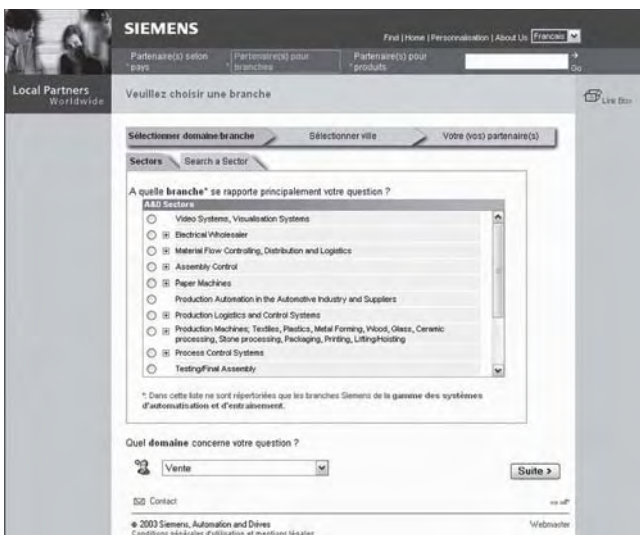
SIEMENS

Find | Home | Personnalisation | About Us Français

Partenaire(s) selon pays | Partenaire(s) pour branches | Partenaire(s) pour produits | Go

Local Partners Worldwide

Veuillez choisir une branche

Link Box

Sélectionner domaine branche | Sélectionner ville | Votre (vos) partenaire(s)

Sectors | Search a Sector

A quelle branche* se rapporte principalement votre question ?

A&D Sectors

Video Systems, Visualisation Systems

Electrical Wholesaler

Material Flow Controlling, Distribution and Logistics

Assembly Control

Paper Machines

Production Automation in the Automotive Industry and Suppliers

Production Logistics and Control Systems

Production Machines; Textiles, Plastics, Metal Forming, Wood, Glass, Ceramic processing, Stone processing, Packaging, Printing, Lifting/Hoisting

Process Control Systems

Testing/Final Assembly

* Dans cette liste ne sont répertoriées que les branches Siemens de la gamme des systèmes d'automatisation et d'entraînement.

Quel domaine concerne votre question ?

Vente

Suite >

Contact

© 2003 Siemens, Automation and Drives

Conditions générales d'utilisation et mentions légales

Webmaster